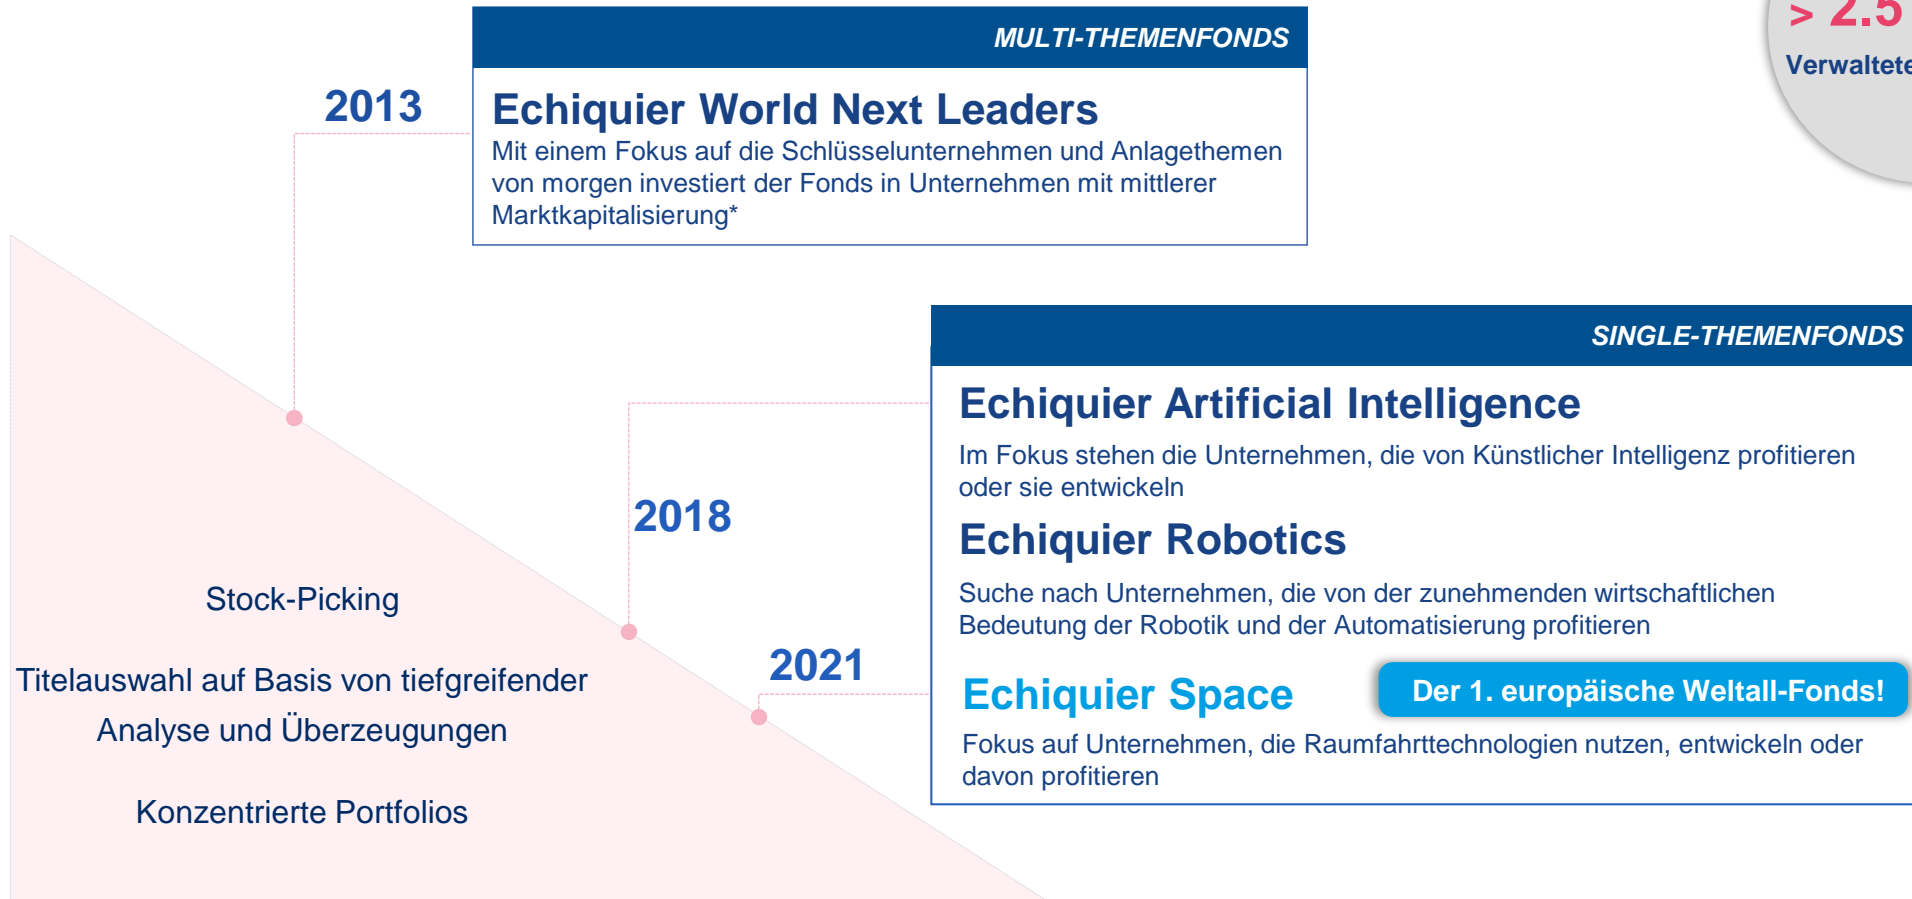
> 2.5
Verwaltete

MULTI-THEMENFONDS

2013

Echiquier World Next Leaders
Mit einem Fokus auf die Schlüsselunternehmen und Anlagethemen von morgen investiert der Fonds in Unternehmen mit mittlerer Marktkapitalisierung*

SINGLE-THEMENFONDS

Echiquier Artificial Intelligence
Im Fokus stehen die Unternehmen, die von Künstlicher Intelligenz profitieren oder sie entwickeln

2018

Echiquier Robotics
Suche nach Unternehmen, die von der zunehmenden wirtschaftlichen Bedeutung der Robotik und der Automatisierung profitieren

2021

Echiquier Space
Der 1. europäische Weltall-Fonds!
Fokus auf Unternehmen, die Raumfahrttechnologien nutzen, entwickeln oder davon profitieren

Stock-Picking

Titelauswahl auf Basis von tiefgreifender Analyse und Überzeugungen

Konzentrierte Portfolios